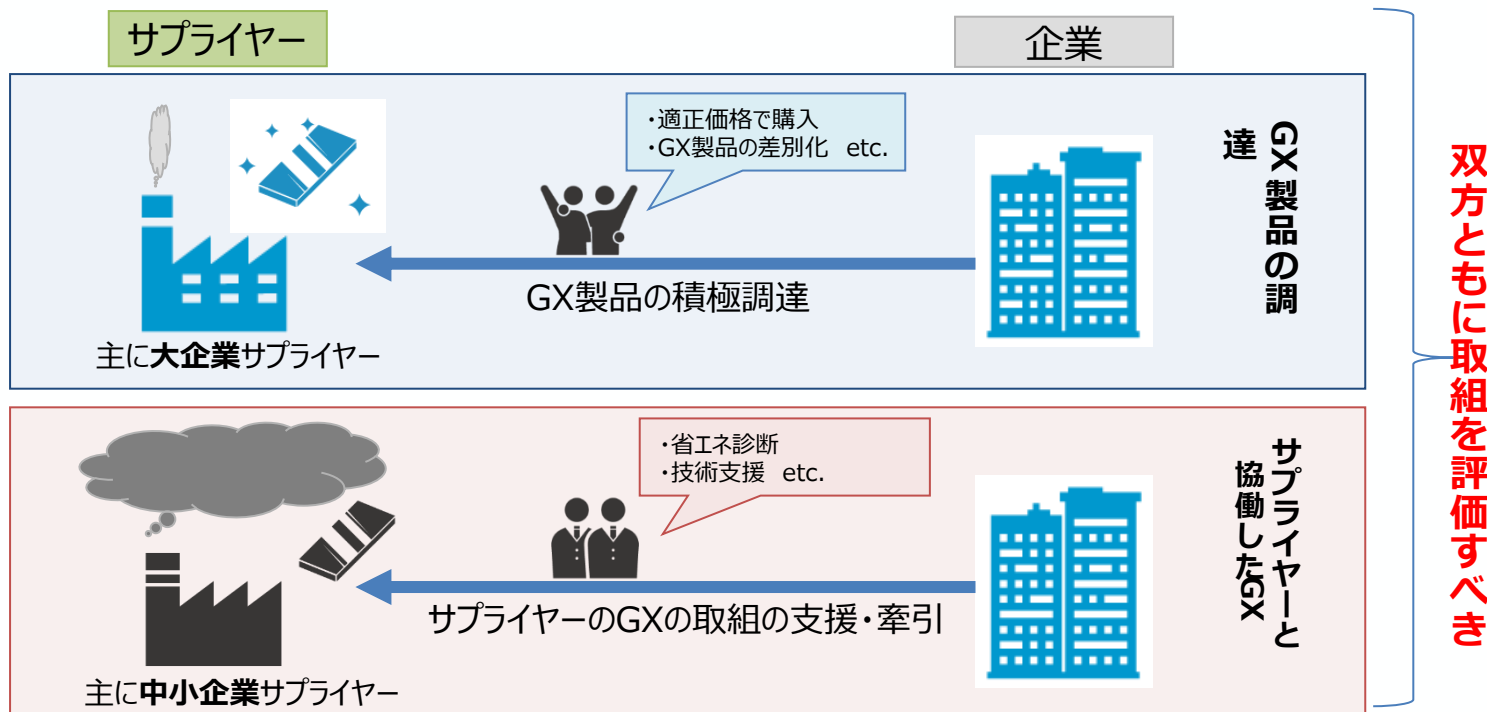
サプライヤー

企業

・適正価格で購入
・GX製品の差別化　etc.

GX製品の調達

GX製品の積極調達

主に**大企業**サプライヤー

・省エネ診断
・技術支援　etc.

サプライヤーと協働したGX

サプライヤーのGXの取組の支援・牽引

主に**中小企業**サプライヤー

双方ともに取組を評価すべき